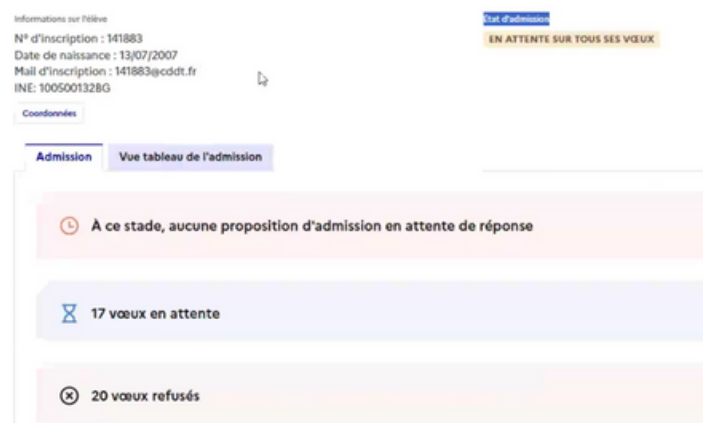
Informations sur l'élève
N° d'inscription : 141883
Date de naissance : 13/07/2007
Mail d'inscription : 141883@cddt.fr
INE: 1005001328G
Coordonnées

Etat d'admission
EN ATTENTE SUR TOUS SES VŒUX

Admission
Vue tableau de l'admission

À ce stade, aucune proposition d'admission en attente de réponse

17 vœux en attente

20 vœux refusés